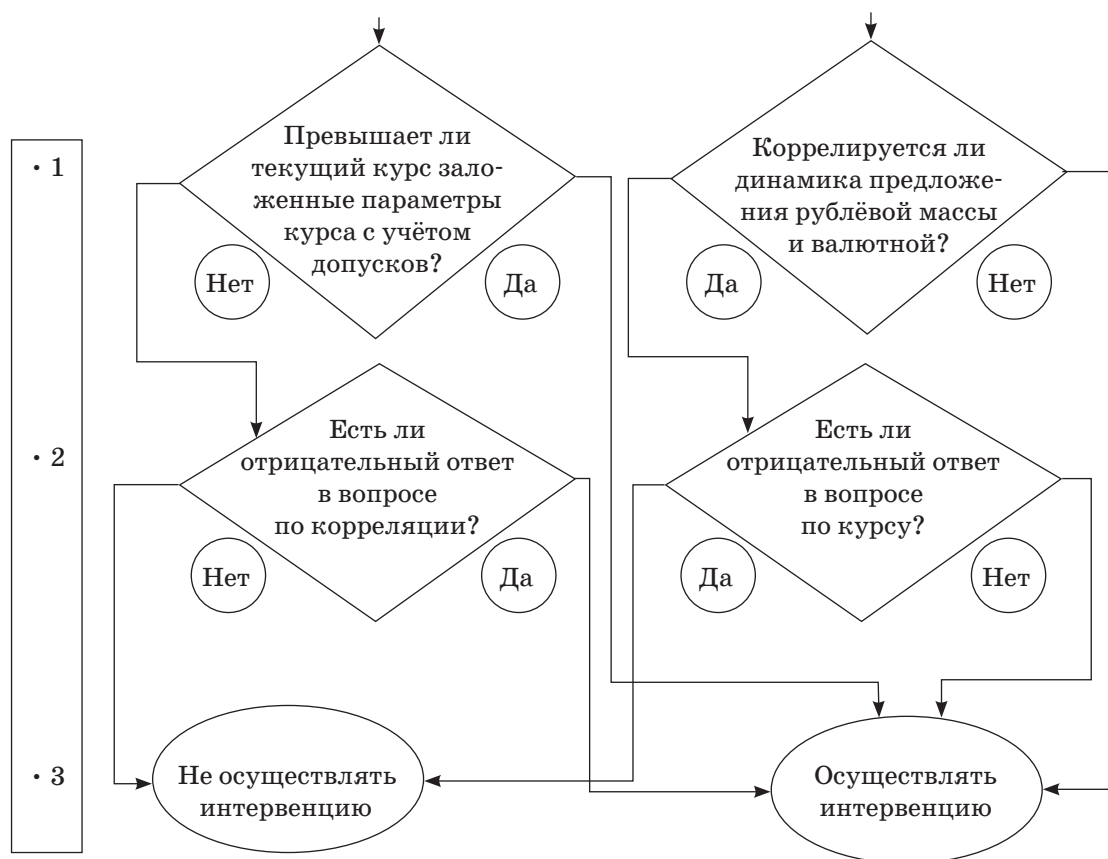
· 1

· 2

· 3

Превышает ли текущий курс заложенные параметры курса с учётом допусков?

Нет

Да

Коррелируется ли динамика предложения рублёвой массы и валютной?

Да

Нет

Есть ли отрицательный ответ в вопросе по корреляции?

Нет

Да

Есть ли отрицательный ответ в вопросе по курсу?

Да

Нет

Не осуществлять интервенцию

Осуществлять интервенцию